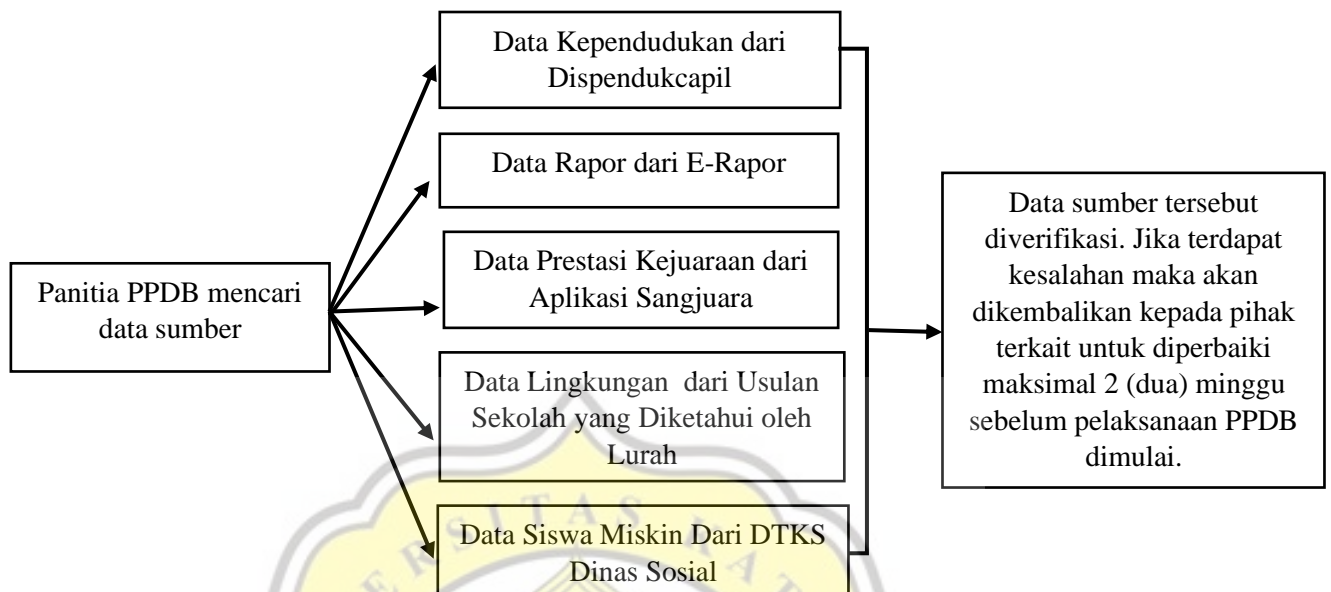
Panitia PPDB mencari data sumber

Data Kependudukan dari Dispendukcapil

Data Rapor dari E-Rapor

Data Prestasi Kejuaraan dari Aplikasi Sangjuara

Data Lingkungan dari Usulan Sekolah yang Diketahui oleh Lurah

Data Siswa Miskin Dari DTKS Dinas Sosial

Data sumber tersebut diverifikasi. Jika terdapat kesalahan maka akan dikembalikan kepada pihak terkait untuk diperbaiki maksimal 2 (dua) minggu sebelum pelaksanaan PPDB dimulai.